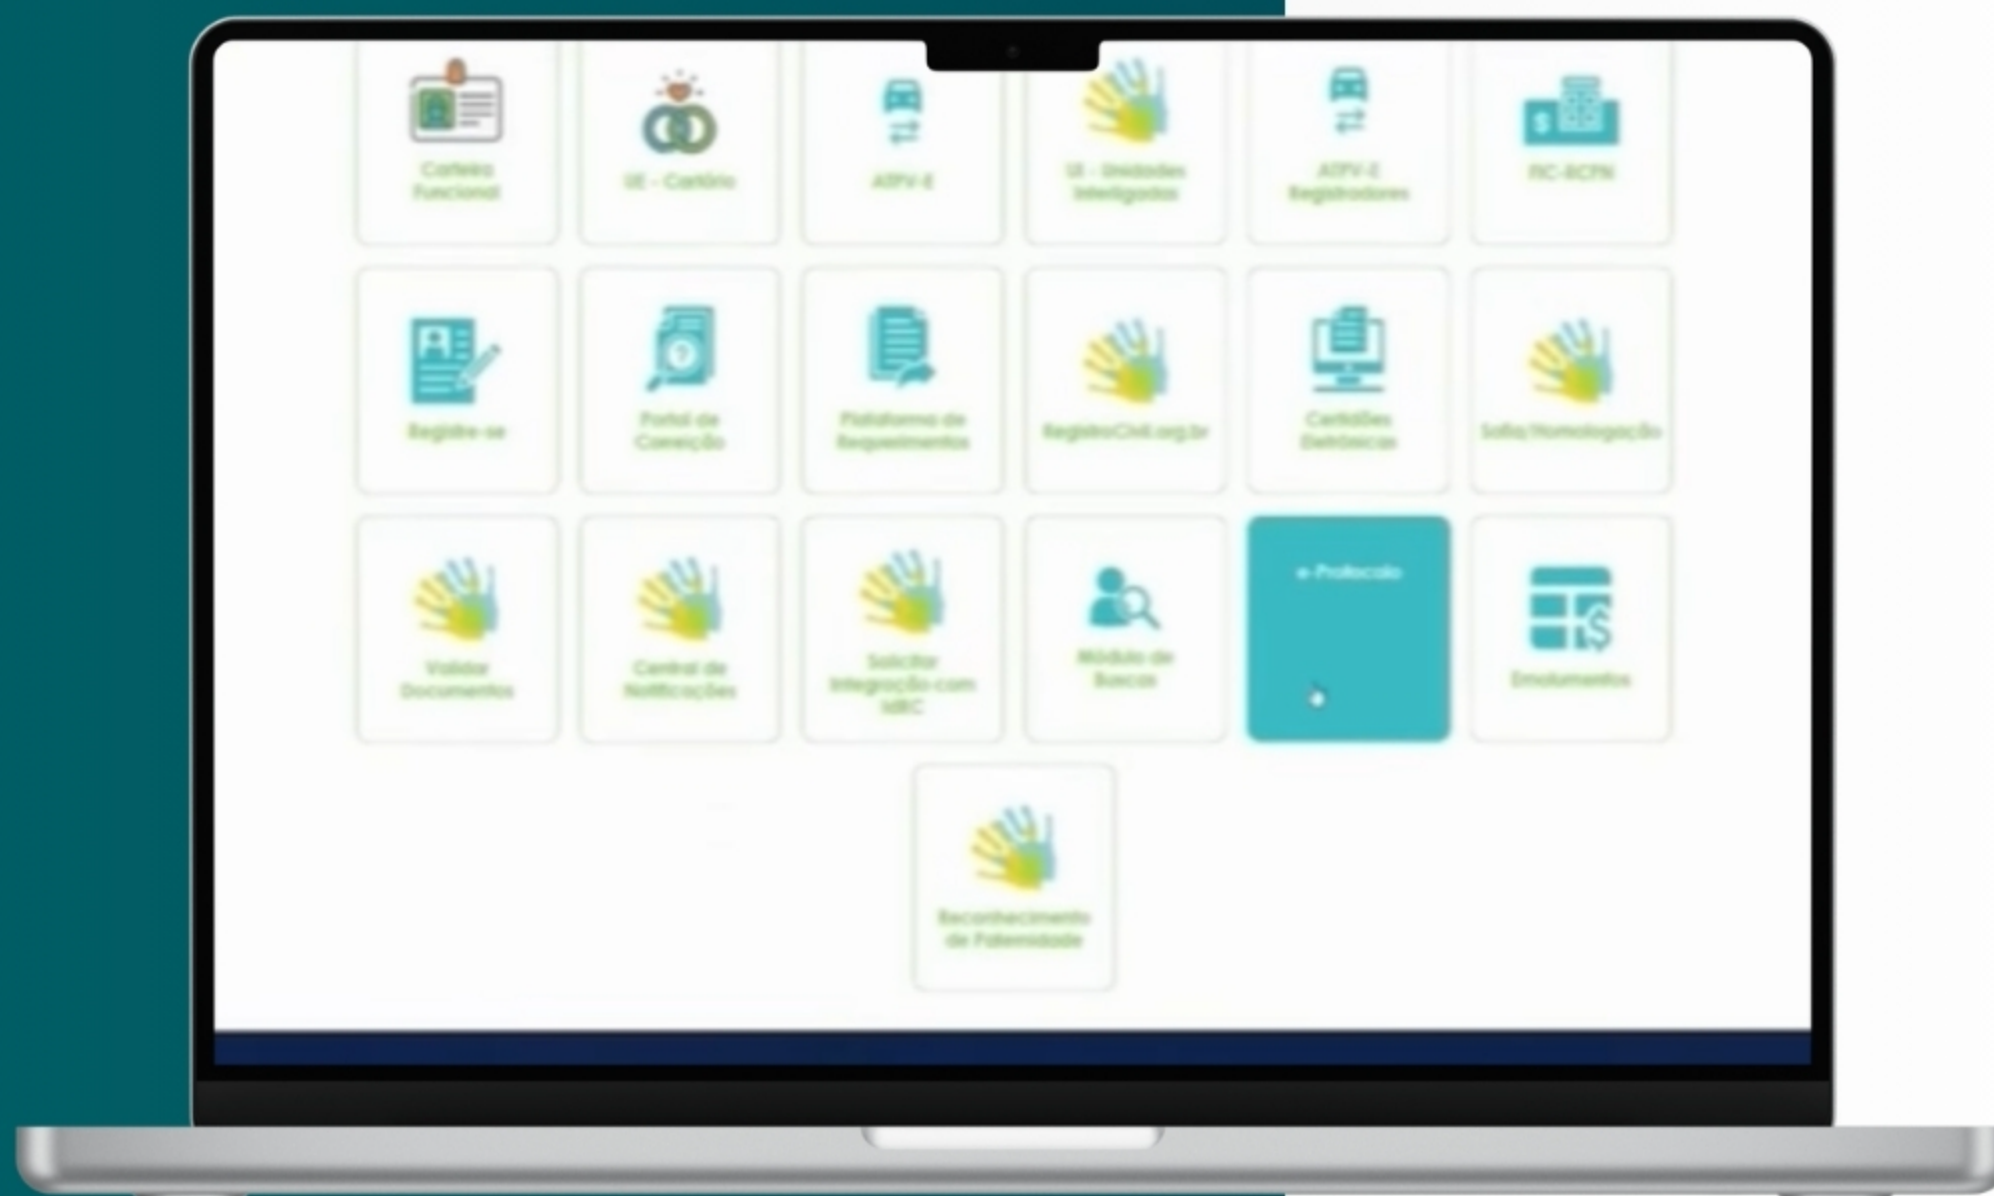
Carteira Funcional

UE - Cartório

ATPV-E

UI - Unidades Interligadas

ATPV-E Registradores

RIC-RCPN

Registre-se

Portal de Correição

Plataforma de Requerimentos

RegistroCivil.org.br

Certidões Eletrônicas

Sala/Homologação

Validar Documentos

Central de Notificações

Solicitar Integração com MRC

Módulo de Buscas

e-Protocolo

Emolumentos

Reconhecimento de Paternidade